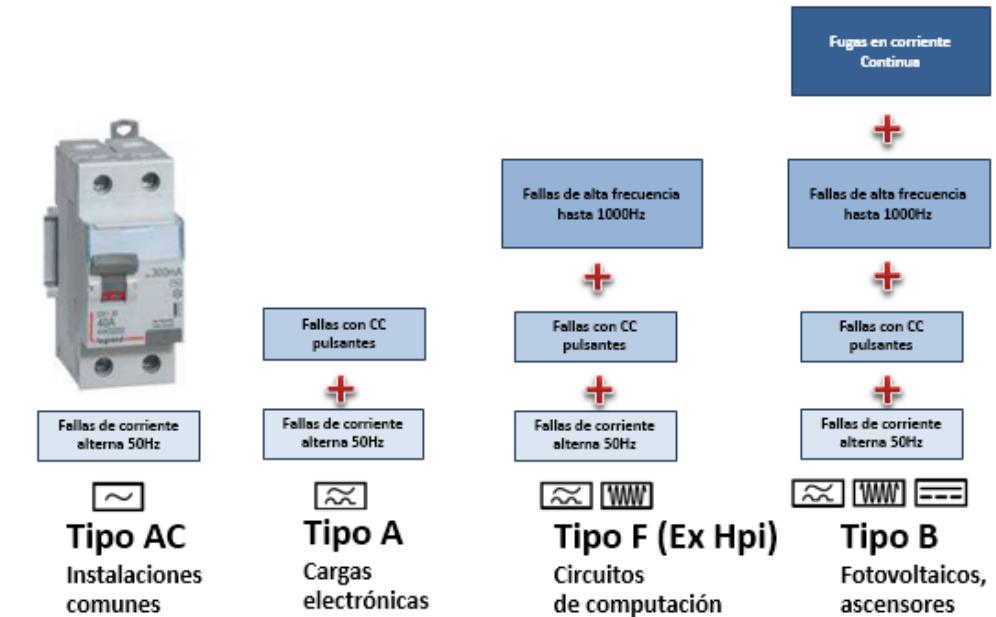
Fallas de corriente alterna 50Hz

Tipo AC
Instalaciones comunes

Fallas con CC pulsantes
+
Fallas de corriente alterna 50Hz

Tipo A
Cargas electrónicas

Fallas de alta frecuencia hasta 1000Hz
+
Fallas con CC pulsantes
+
Fallas de corriente alterna 50Hz

Tipo F (Ex Hpi)
Circuitos de computación

Fugas en corriente Continua
+
Fallas de alta frecuencia hasta 1000Hz
+
Fallas con CC pulsantes
+
Fallas de corriente alterna 50Hz

Tipo B
Fotovoltaicos, ascensores